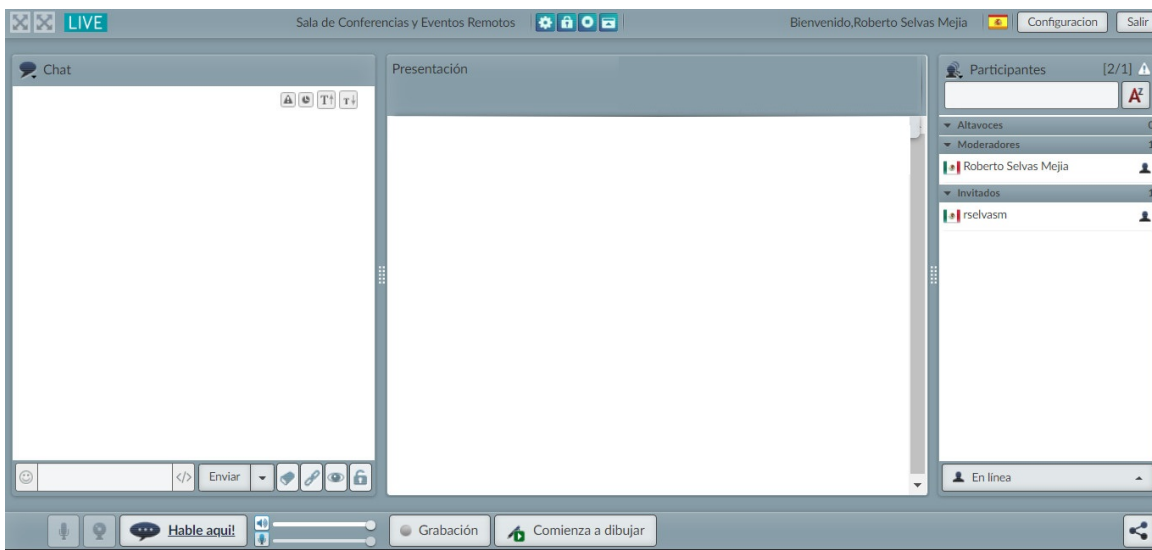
LIVE

Sala de Conferencias y Eventos Remotos

Bienvenido,Roberto Selvas Mejia

Configuracion

Salir

Chat

Presentación

Participantes [2/1]

Altavoces

Moderadores

Roberto Selvas Mejia

Invitados

rselvasm

Enviar

En línea

Hable aqui!

Grabación

Comienza a dibujar